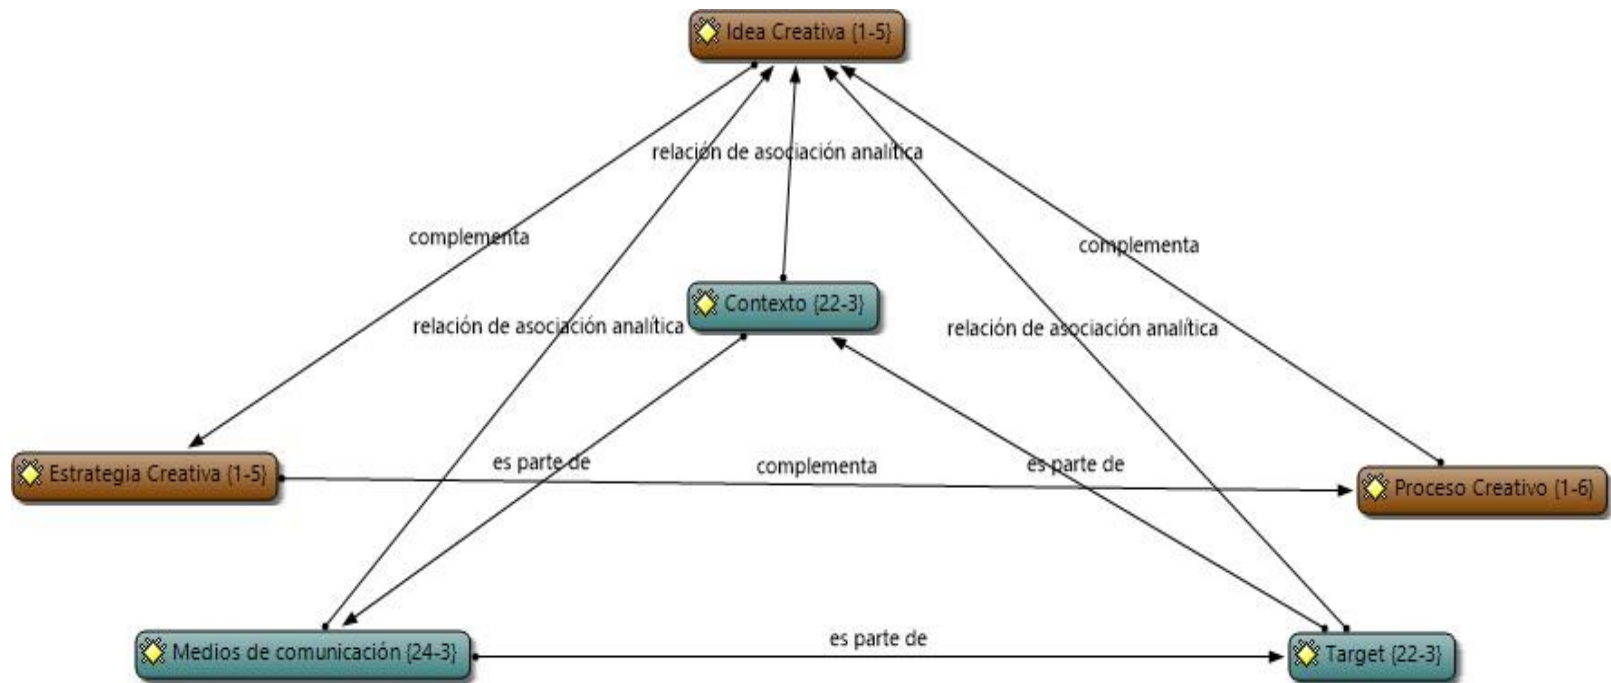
Idea Creativa {1-5}

relación de asociación analítica

complementa

complementa

Contexto {22-3}

relación de asociación analítica

relación de asociación analítica

Estrategia Creativa {1-5}

es parte de

complementa

es parte de

Proceso Creativo {1-6}

Medios de comunicación {24-3}

es parte de

Target {22-3}